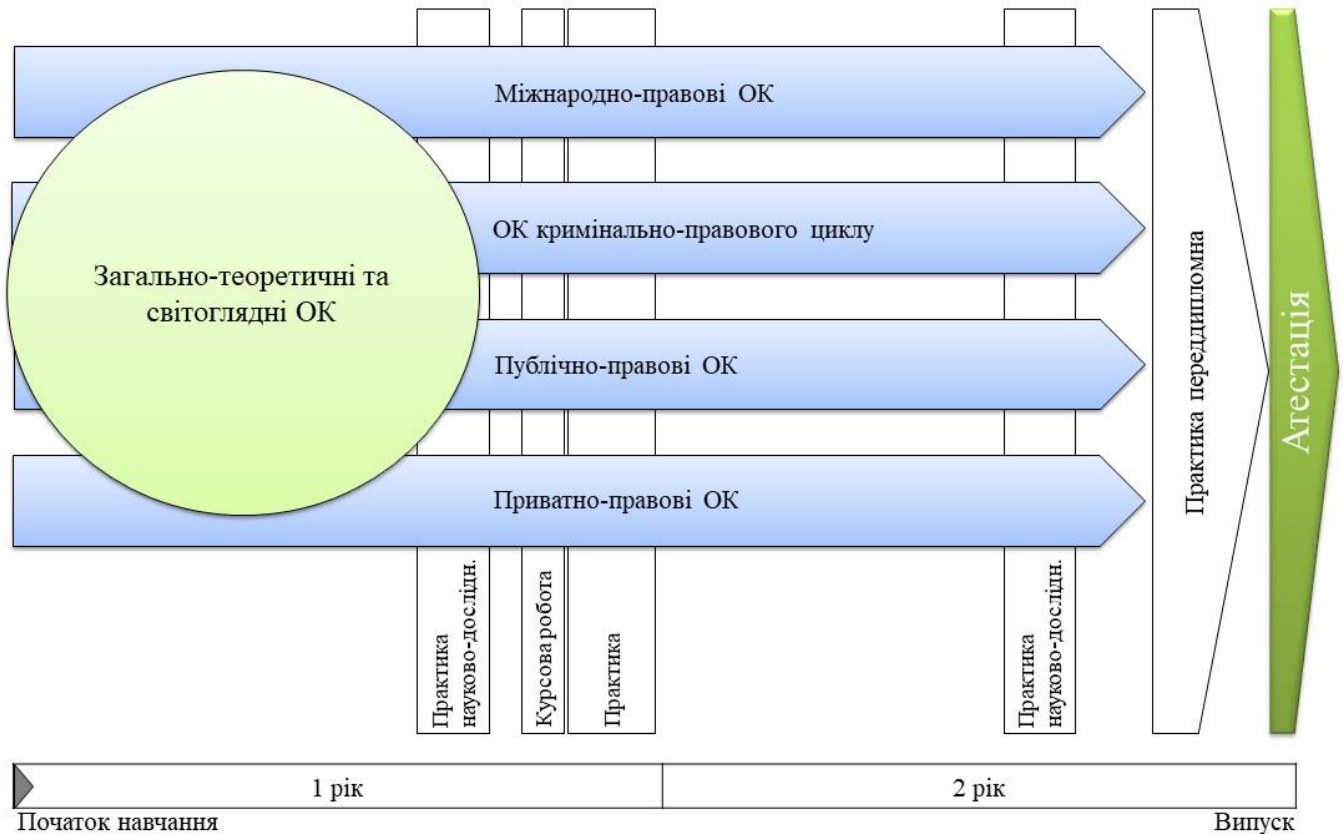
Міжнародно-правові ОК

ОК кримінально-правового циклу

Загально-теоретичні та світоглядні ОК

Публічно-правові ОК

Приватно-правові ОК

Практика науково-дослідн.

Курсова робота

Практика

Практика науково-дослідн.

Практика переддипломна

Атестація

1 рік

2 рік

Початок навчання

Випуск